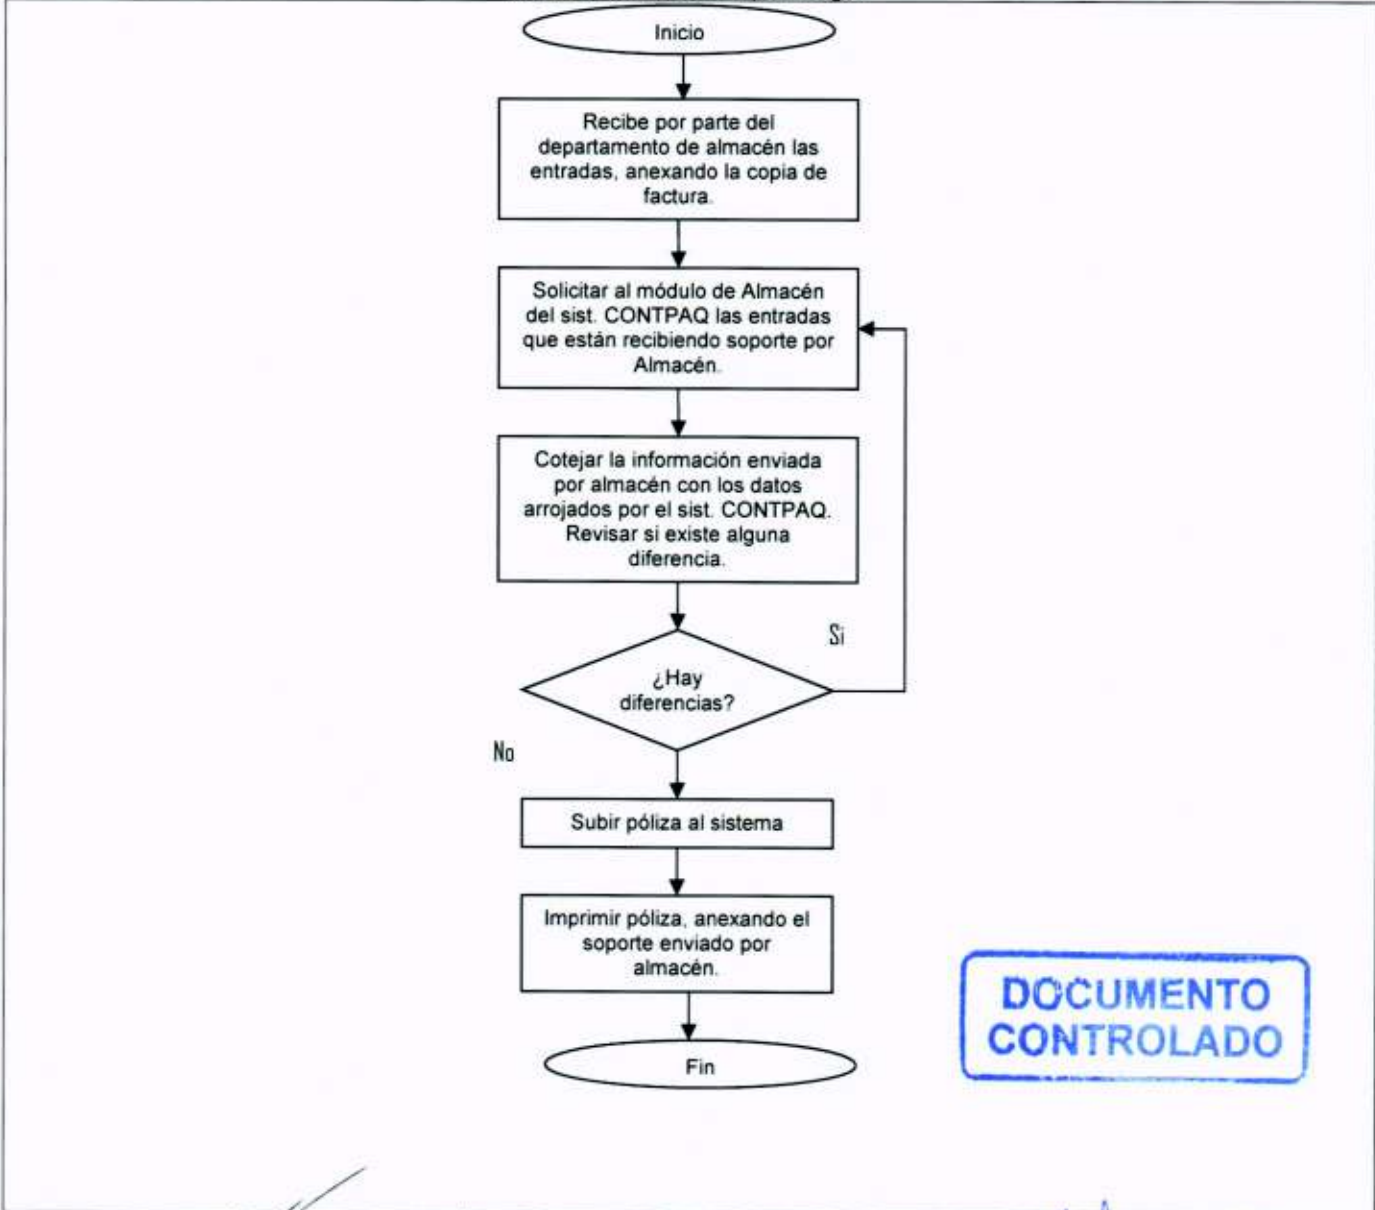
Inicio

Recibe por parte del departamento de almacén las entradas, anexando la copia de factura.

Solicitar al módulo de Almacén del sist. CONTPAQ las entradas que están recibiendo soporte por Almacén.

Cotejar la información enviada por almacén con los datos arrojados por el sist. CONTPAQ. Revisar si existe alguna diferencia.

Si

¿Hay diferencias?

No

Subir póliza al sistema

Imprimir póliza, anexando el soporte enviado por almacén.

Fin

DOCUMENTO CONTROLADO